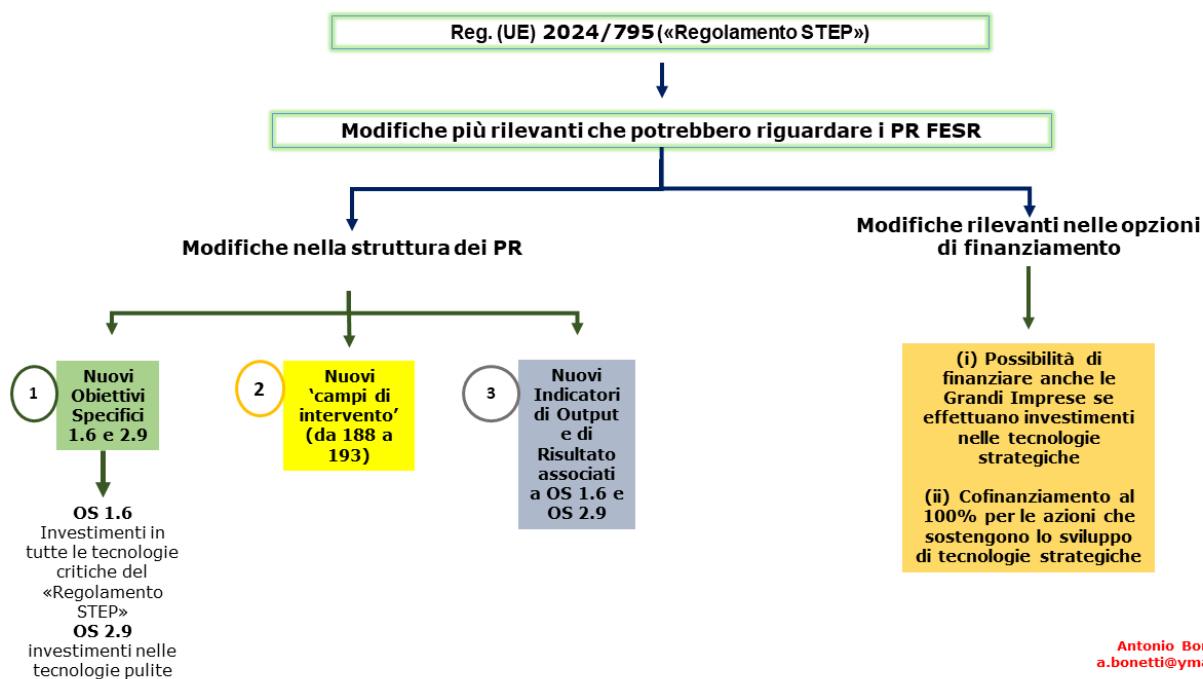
Reg. (UE) 2024/795 («Regolamento STEP»)

Modifiche più rilevanti che potrebbero riguardare i PR FESR

Modifiche nella struttura dei PR

Modifiche rilevanti nelle opzioni di finanziamento

1

Nuovi Obiettivi Specifici 1.6 e 2.9

2

Nuovi 'campi di intervento' (da 188 a 193)

3

Nuovi Indicatori di Output e di Risultato associati a OS 1.6 e OS 2.9

(i) Possibilità di finanziare anche le Grandi Imprese se effettuano investimenti nelle tecnologie strategiche

(ii) Cofinanziamento al 100% per le azioni che sostengono lo sviluppo di tecnologie strategiche

OS 1.6
Investimenti in tutte le tecnologie critiche del «Regolamento STEP»
OS 2.9
investimenti nelle tecnologie pulite

Antonio Bon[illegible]
a.bonetti@yma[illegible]